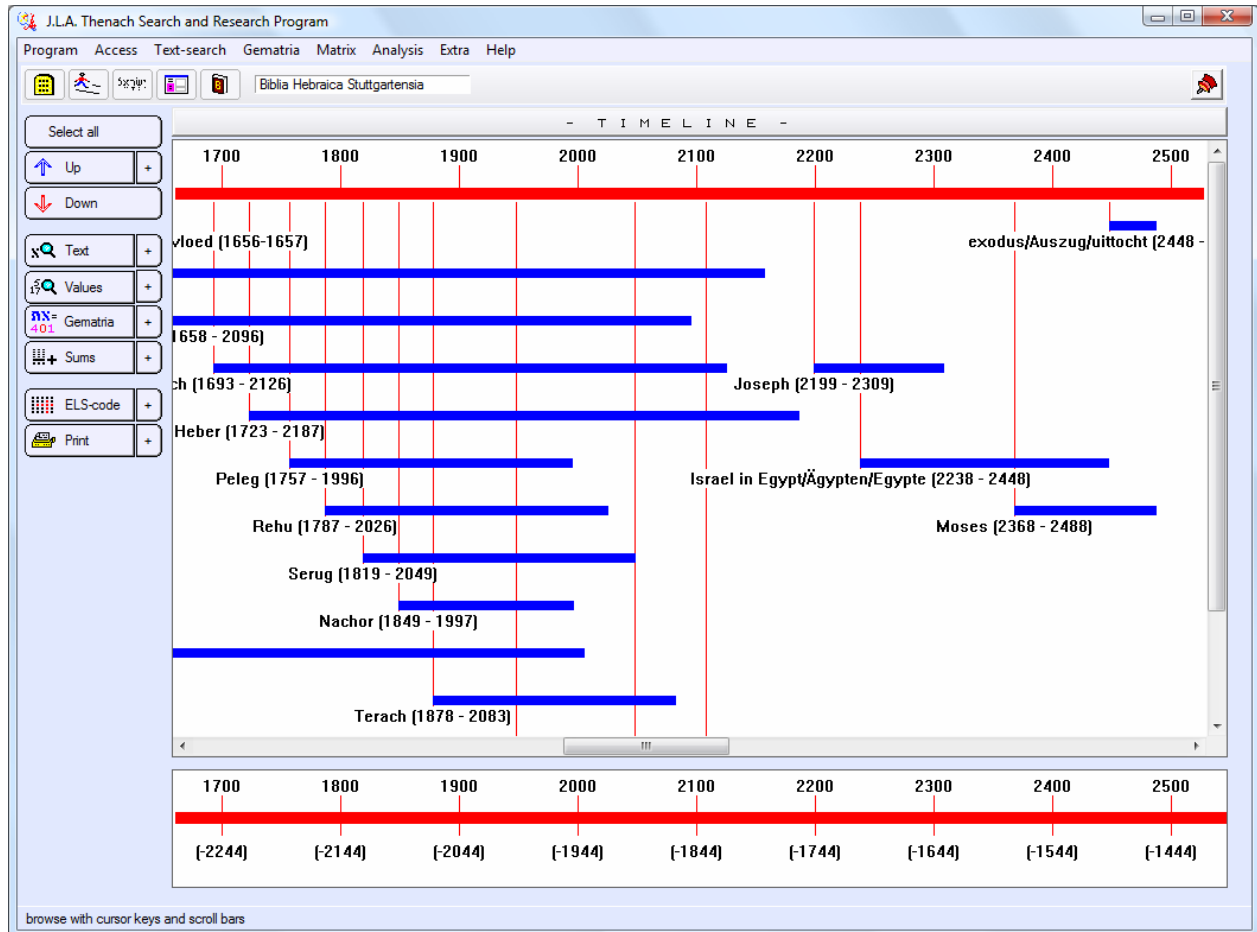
J.L.A. Thenach Search and Research Program

Program Access Text-search Gematria Matrix Analysis Extra Help

Biblia Hebraica Stuttgartensia

Select all
Up +
Down
Text +
Values +
Gematria +
Sums +
ELS-code +
Print +

- T I M E L I N E -

1700 1800 1900 2000 2100 2200 2300 2400 2500

vloed (1656-1657)
exodus/Auszug/uittocht (2448 -
1658 - 2096)
ch (1693 - 2126)
Joseph (2199 - 2309)
Heber (1723 - 2187)
Peleg (1757 - 1996)
Israel in Egypt/Ägypten/Egypte (2238 - 2448)
Rehu (1787 - 2026)
Moses (2368 - 2488)
Serug (1819 - 2049)
Nachor (1849 - 1997)
Terach (1878 - 2083)

1700 1800 1900 2000 2100 2200 2300 2400 2500
(-2244) (-2144) (-2044) (-1944) (-1844) (-1744) (-1644) (-1544) (-1444)

browse with cursor keys and scroll bars